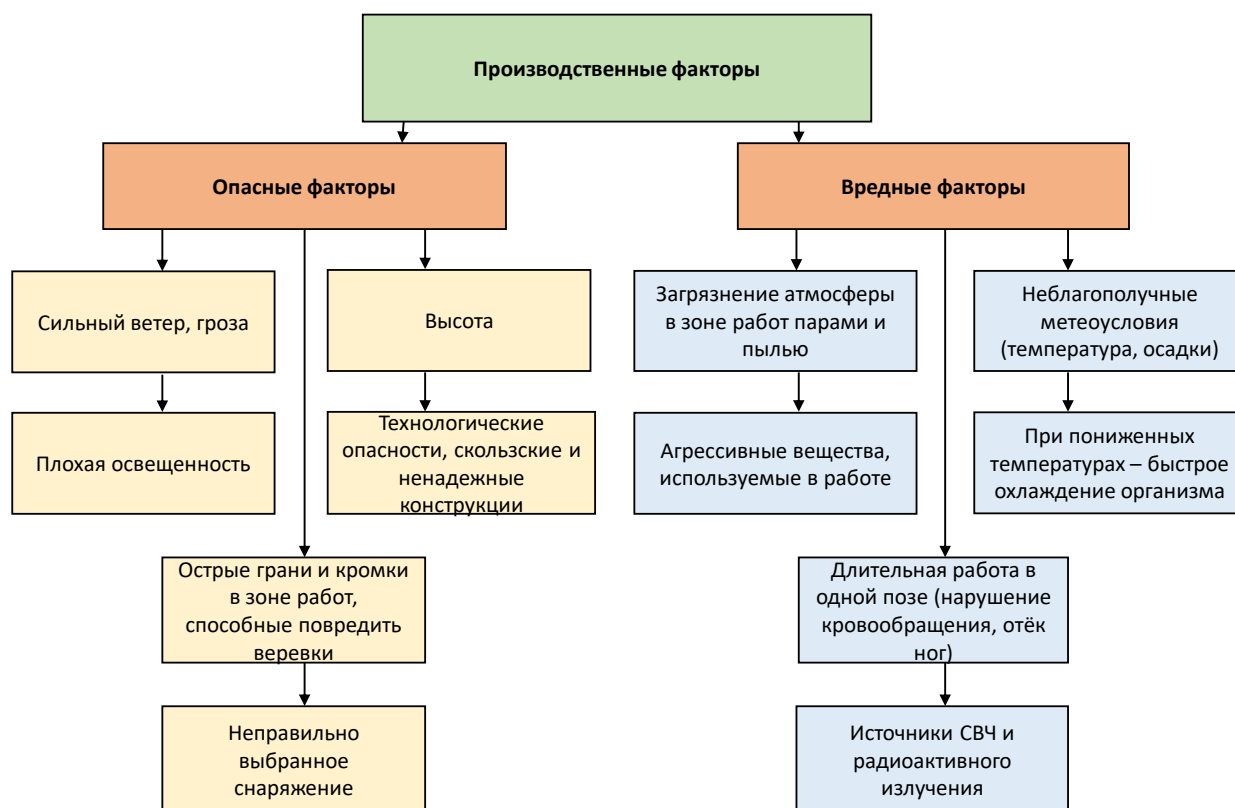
Производственные факторы

Опасные факторы

Вредные факторы

Сильный ветер, гроза

Высота

Загрязнение атмосферы в зоне работ парами и пылью

Неблагополучные метеоусловия (температура, осадки)

Плохая освещенность

Технологические опасности, скользские и ненадежные конструкции

Агрессивные вещества, используемые в работе

При пониженных температурах – быстрое охлаждение организма

Острые грани и кромки в зоне работ, способные повредить веревки

Длительная работа в одной позе (нарушение кровообращения, отёк ног)

Неправильно выбранное снаряжение

Источники СВЧ и радиоактивного излучения